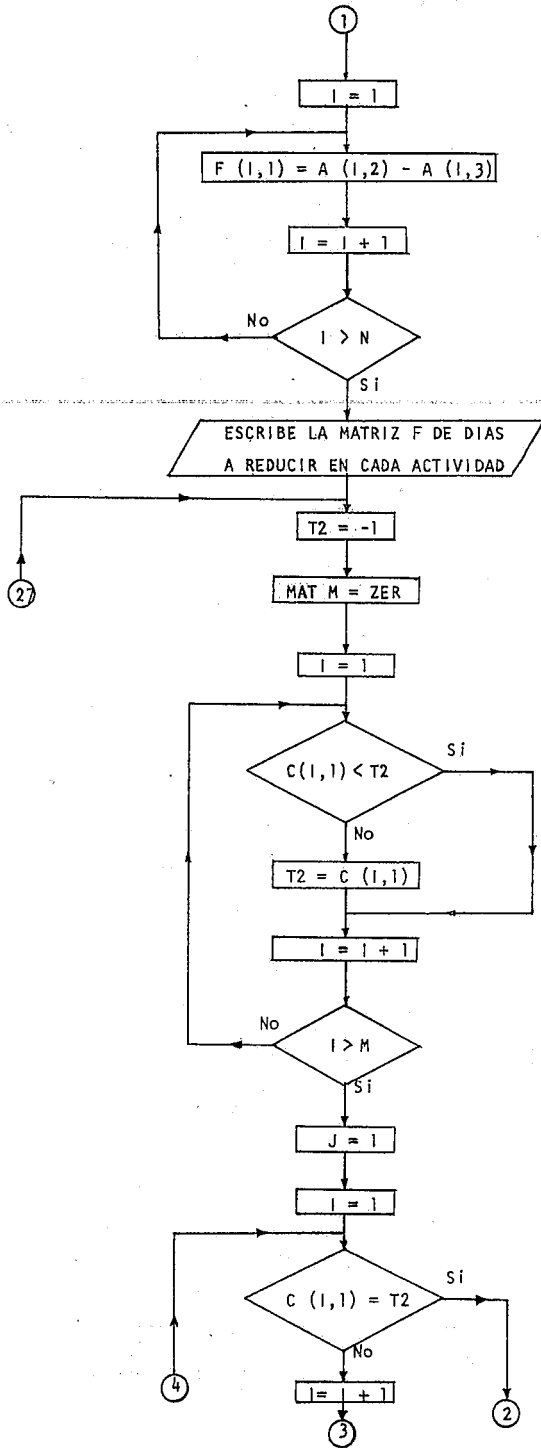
1

I = 1

F (I,1) = A (I,2) - A (I,3)

I = I + 1

No

I > N

Si

ESCRIBE LA MATRIZ F DE DIAS A REDUCIR EN CADA ACTIVIDAD

27

T2 = -1

MAT M = ZER

I = 1

C(I,1) < T2

Si

No

T2 = C (I,1)

I = I + 1

No

I > M

Si

J = 1

I = 1

C (I,1) = T2

Si

No

4

I= I + 1

2

3